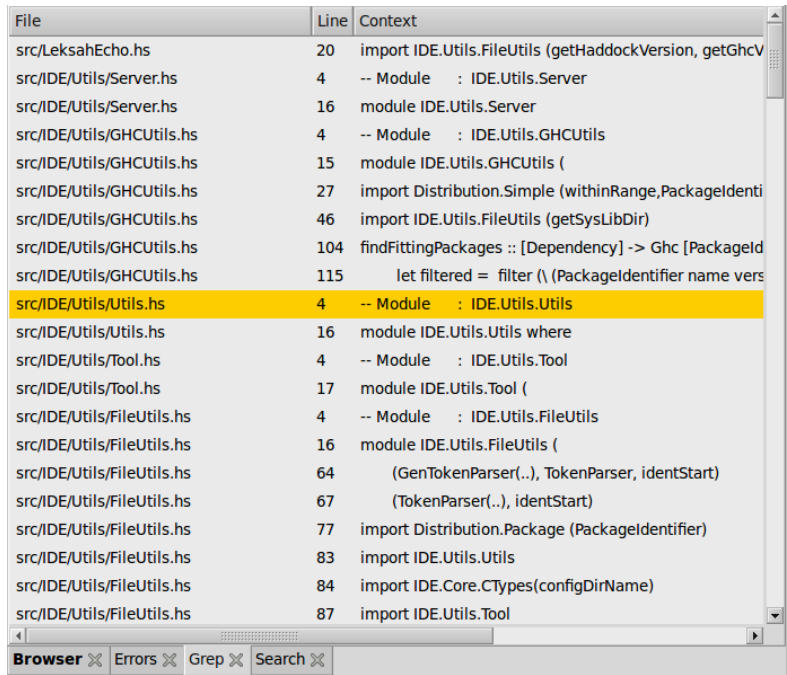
| File | Line | Context |
|---|---|---|
| src/LeksahEcho.hs | 20 | import IDE.Utils.FileUtils (getHaddockVersion, getGhcV |
| src/IDE/Utils/Server.hs | 4 | -- Module : IDE.Utils.Server |
| src/IDE/Utils/Server.hs | 16 | module IDE.Utils.Server |
| src/IDE/Utils/GHCUtils.hs | 4 | -- Module : IDE.Utils.GHCUtils |
| src/IDE/Utils/GHCUtils.hs | 15 | module IDE.Utils.GHCUtils ( |
| src/IDE/Utils/GHCUtils.hs | 27 | import Distribution.Simple (withinRange,PackageIdenti |
| src/IDE/Utils/GHCUtils.hs | 46 | import IDE.Utils.FileUtils (getSysLibDir) |
| src/IDE/Utils/GHCUtils.hs | 104 | findFittingPackages :: [Dependency] -> Ghc [PackageId |
| src/IDE/Utils/GHCUtils.hs | 115 | let filtered = filter (\ (PackageIdentifier name vers |
| src/IDE/Utils/Utils.hs | 4 | -- Module : IDE.Utils.Utils |
| src/IDE/Utils/Utils.hs | 16 | module IDE.Utils.Utils where |
| src/IDE/Utils/Tool.hs | 4 | -- Module : IDE.Utils.Tool |
| src/IDE/Utils/Tool.hs | 17 | module IDE.Utils.Tool ( |
| src/IDE/Utils/FileUtils.hs | 4 | -- Module : IDE.Utils.FileUtils |
| src/IDE/Utils/FileUtils.hs | 16 | module IDE.Utils.FileUtils ( |
| src/IDE/Utils/FileUtils.hs | 64 | (GenTokenParser(..), TokenParser, identStart) |
| src/IDE/Utils/FileUtils.hs | 67 | (TokenParser(..), identStart) |
| src/IDE/Utils/FileUtils.hs | 77 | import Distribution.Package (PackageIdentifier) |
| src/IDE/Utils/FileUtils.hs | 83 | import IDE.Utils.Utils |
| src/IDE/Utils/FileUtils.hs | 84 | import IDE.Core.CTypes(configDirName) |
| src/IDE/Utils/FileUtils.hs | 87 | import IDE.Utils.Tool |

Browser Errors Grep Search